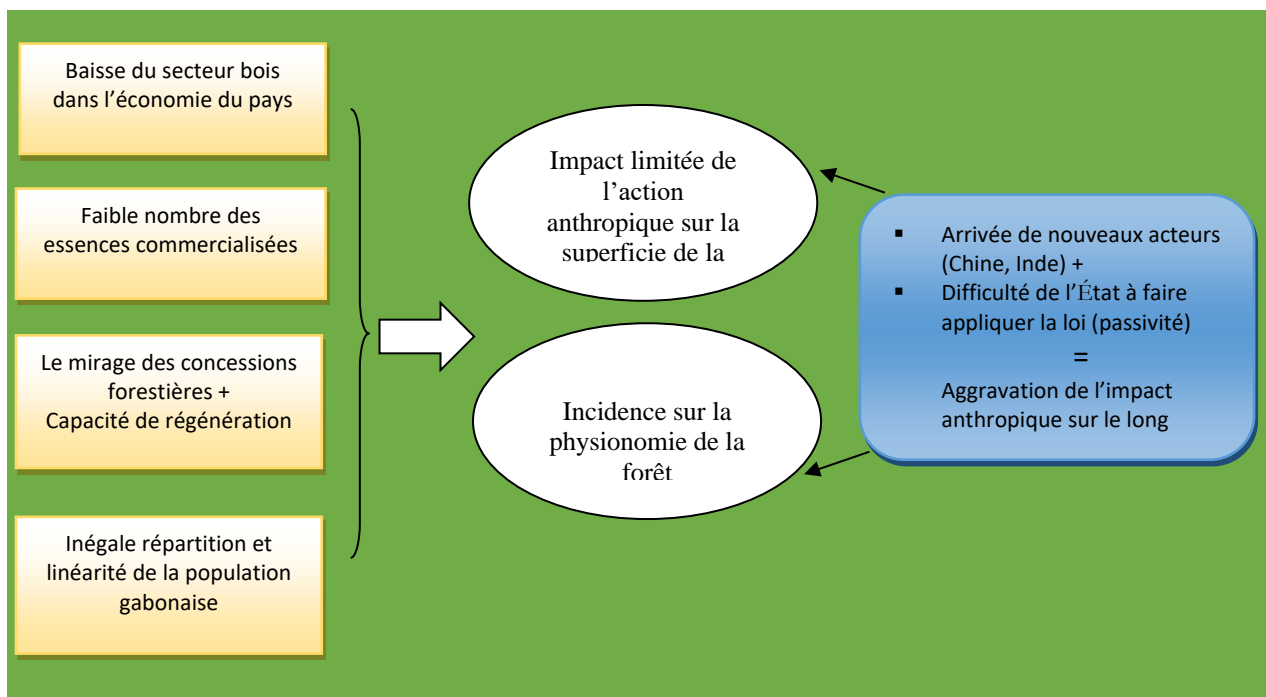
Baisse du secteur bois dans l'économie du pays

Faible nombre des essences commercialisées

Le mirage des concessions forestières + Capacité de régénération

Inégale répartition et linéarité de la population gabonaise

Impact limitée de l'action anthropique sur la superficie de la

Incidence sur la physionomie de la forêt

▪ Arrivée de nouveaux acteurs (Chine, Inde) +
▪ Difficulté de l'État à faire appliquer la loi (passivité)
=
Aggravation de l'impact anthropique sur le long